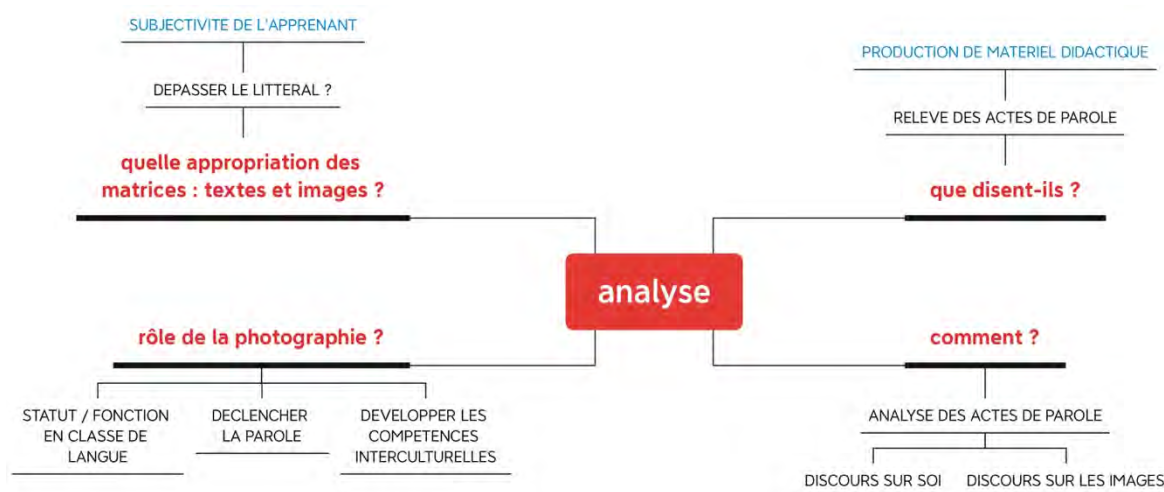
SUBJECTIVITE DE L'APPRENANT

DEPASSER LE LITTERAL ?

quelle appropriation des matrices : textes et images ?

PRODUCTION DE MATERIEL DIDACTIQUE

RELEVE DES ACTES DE PAROLE

que disent-ils ?

analyse

rôle de la photographie ?

STATUT / FONCTION EN CLASSE DE LANGUE

DECLENCHER LA PAROLE

DEVELOPPER LES COMPETENCES INTERCULTURELLES

comment ?

ANALYSE DES ACTES DE PAROLE

DISCOURS SUR SOI

DISCOURS SUR LES IMAGES